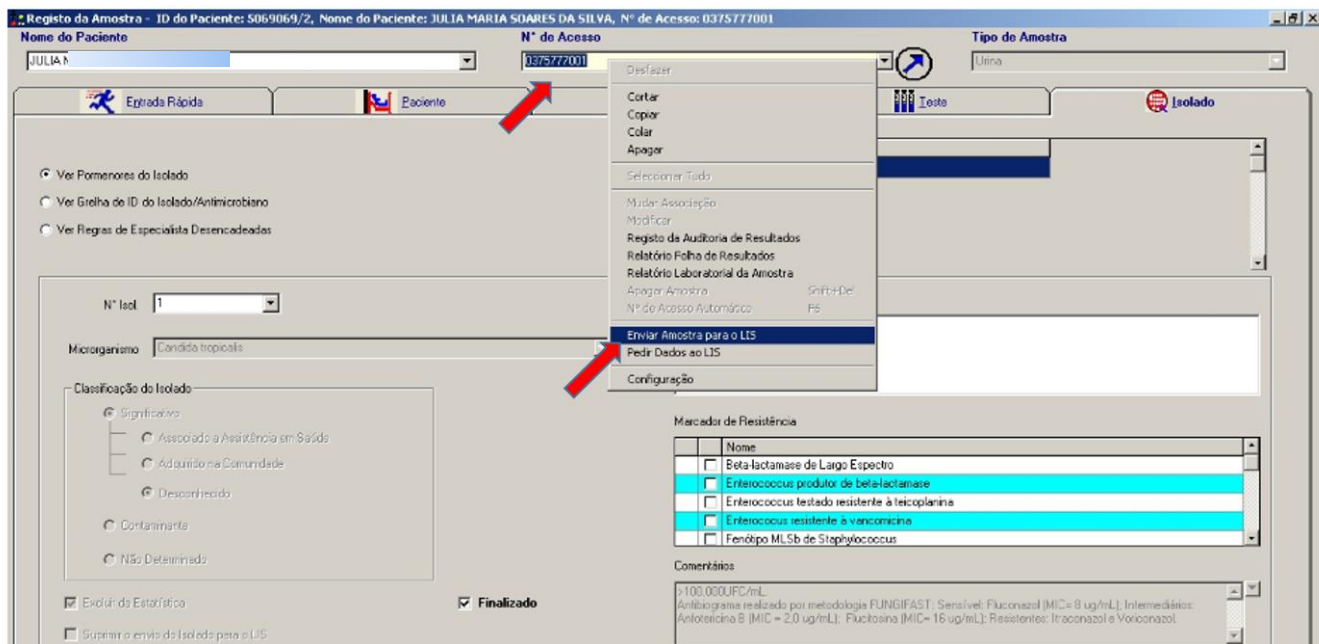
Registo da Amostra - ID do Paciente: 5069069/2, Nome do Paciente: JULIA MARIA SOARES DA SILVA, Nº de Acesso: 0375777001

Nome do Paciente
JULIA M

Nº de Acesso
0375777001

Tipo de Amostra
Urina

Entrada Rápida
Paciente
Teste
Isolado

Desfazer
Cortar
Copiar
Colar
Apagar
Seleccionar Tudo
Mudar Associação
Modificar
Registo da Auditoria de Resultados
Relatório Folha de Resultados
Relatório Laboratorial da Amostra
Apagar Amostra Shift+Del
Nº de Acesso Automático F6
Enviar Amostra para o LIS
Pedir Dados ao LIS
Configuração

Ver Pormenores do Isolado
Ver Grelha de ID do Isolado/Antimicrobiano
Ver Regras de Especialista Desencadeadas

Nº Isol. 1

Microrganismo Candida tropicalis

Classificação do Isolado
Significativo
Associado à Assistência em Saúde
Adquirido na Comunidade
Desconhecido
Contaminante
Não Determinado

Marcador de Resistência

| | | Nome |
|---|---|---|
| | ☐ | Beta-lactamase de Largo Espectro |
| | ☐ | Enterococcus produtor de beta-lactamase |
| | ☐ | Enterococcus testado resistente à teicoplanina |
| | ☐ | Enterococcus resistente à vancomicina |
| | ☐ | Fenótipo MLSb de Staphylococcus |

Comentários
>100.000UFC/mL
Antibiograma realizado por metodologia FUNGIFAST: Sensível: Fluconazol (MIC= 8 ug/mL); Intermediários: Anfotericina B (MIC = 2,0 ug/mL); Flucitosina (MIC= 16 ug/mL); Resistentes: Itraconazol e Voriconazol.

Excluir da Estatística
Finalizado
Suprimir o envio do Isolado para o LIS